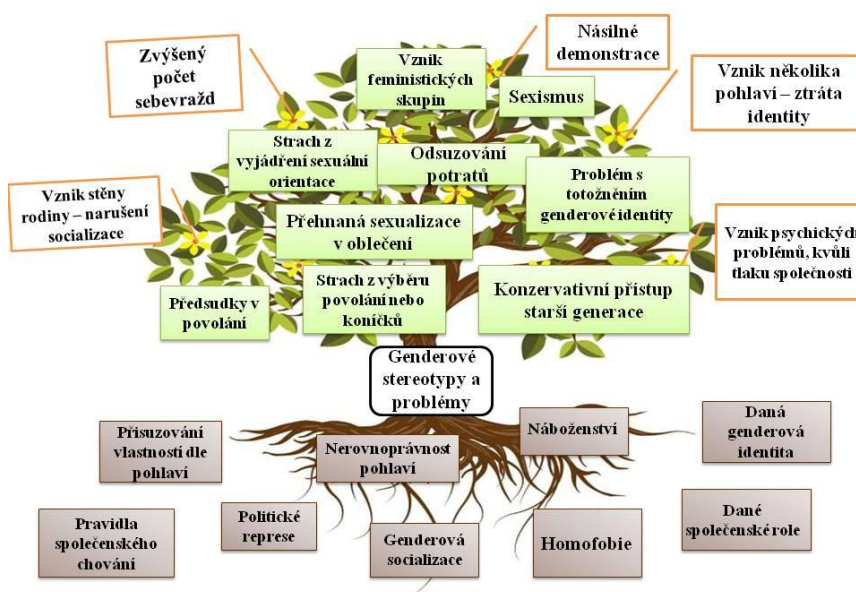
Zvýšený počet sebevražd

Vznik feministických skupin

Násilné demonstrace

Sexismus

Vznik několika pohlaví – ztráta identity

Strach z vyjádření sexuální orientace

Odsuzování potratů

Problém s totožněním genderové identity

Vznik stěny rodiny – narušení socializace

Přehnaná sexualizace v oblečení

Vznik psychických problémů, kvůli tlaku společnosti

Předsudky v povolání

Strach z výběru povolání nebo koníčků

Konzervativní přístup starší generace

Genderové stereotypy a problémy

Přisuzování vlastností dle pohlaví

Nerovnoprávnost pohlaví

Náboženství

Daná genderová identita

Pravidla společenského chování

Politické represe

Genderová socializace

Homofobie

Dané společenské role